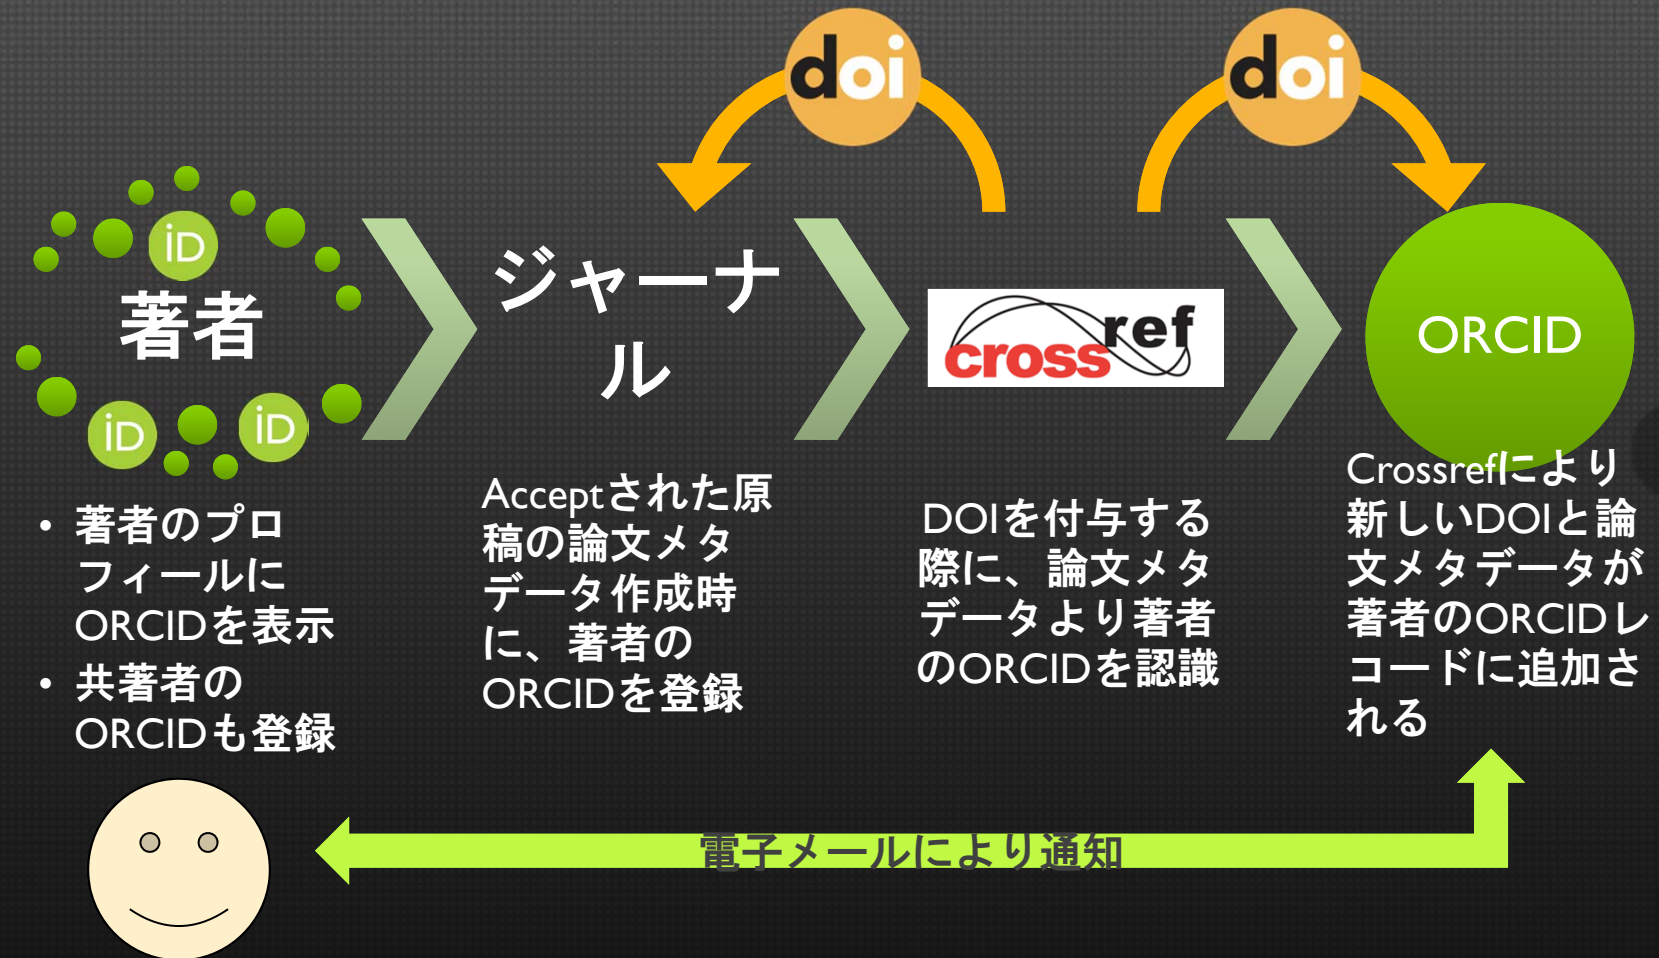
doi

doi

iD

著者

iD iD

• 著者のプロフィールにORCIDを表示
• 共著者のORCIDも登録

ジャーナル

Acceptされた原稿の論文メタデータ作成時に、著者のORCIDを登録

crossref

DOIを付与する際に、論文メタデータより著者のORCIDを認識

ORCID

Crossrefにより新しいDOIと論文メタデータが著者のORCIDレコードに追加される

電子メールにより通知